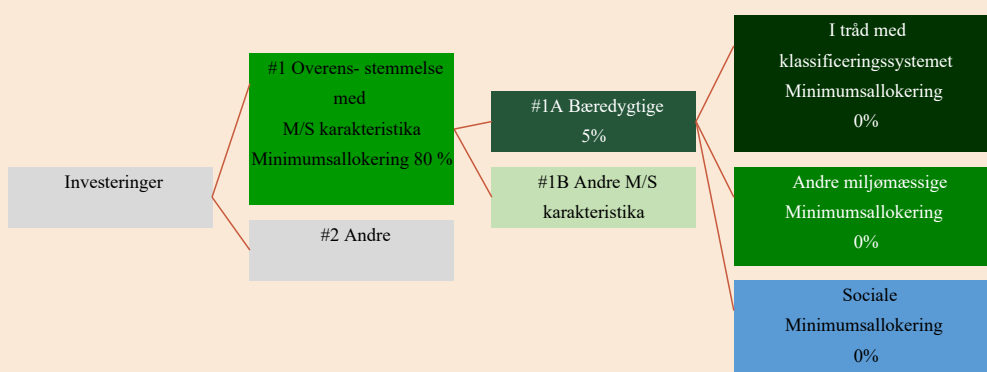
Investeringer

#1 Overens- stemmelse med M/S karakteristika Minimumsallokering 80 %

#2 Andre

#1A Bæredygtige 5%

#1B Andre M/S karakteristika

I tråd med klassificeringssystemet Minimumsallokering 0%

Andre miljømæssige Minimumsallokering 0%

Sociale Minimumsallokering 0%